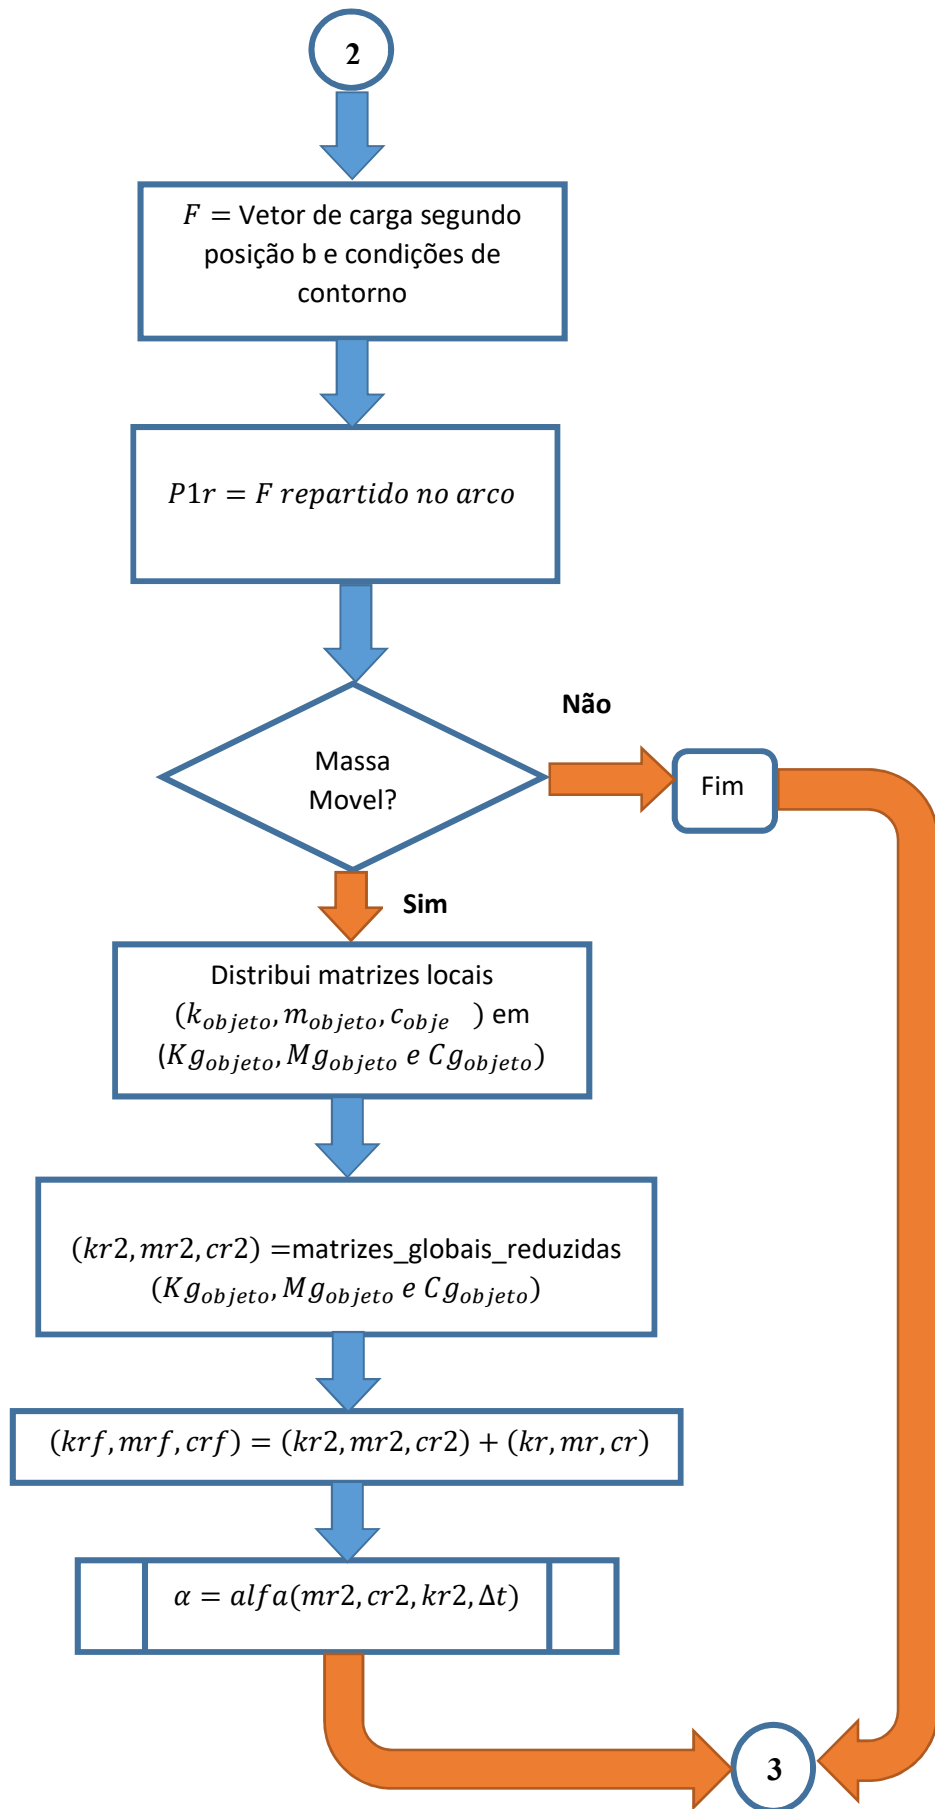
2

$F$ = Vetor de carga segundo posição b e condições de contorno

$P1r = F\ repartido\ no\ arco$

Massa Movel?

Não

Fim

Sim

Distribui matrizes locais $(k_{objeto}, m_{objeto}, c_{obje}$ ) em $(Kg_{objeto}, Mg_{objeto}\ e\ Cg_{objeto})$

$(kr2, mr2, cr2)$ =matrizes_globais_reduzidas $(Kg_{objeto}, Mg_{objeto}\ e\ Cg_{objeto})$

$(krf, mrf, crf) = (kr2, mr2, cr2) + (kr, mr, cr)$

$\alpha = alfa(mr2, cr2, kr2, \Delta t)$

3